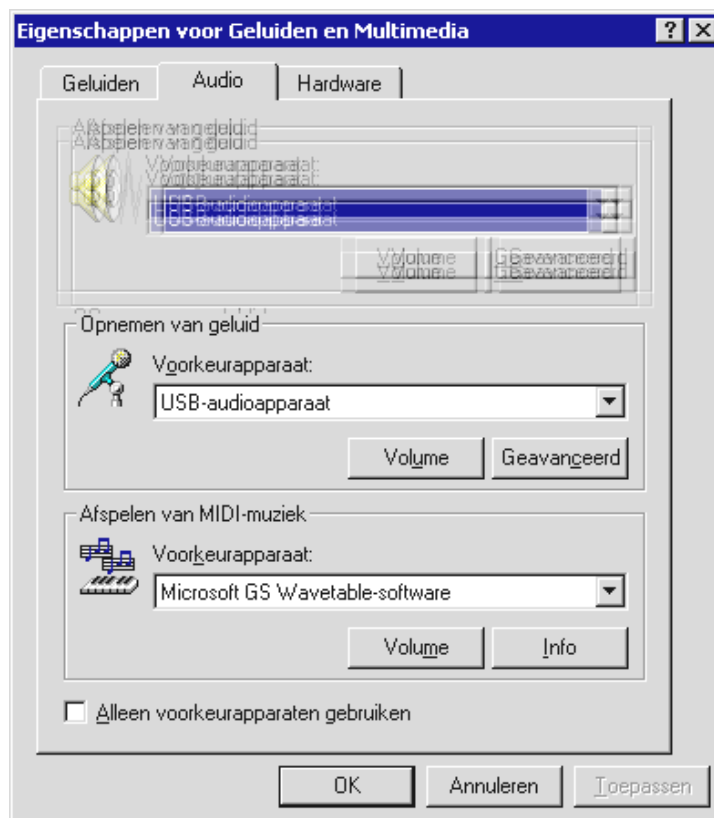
Eigenschappen voor Geluiden en Multimedia

? X

Geluiden | Audio | Hardware

Afspelen van geluid

Voorkeurapparaat:

USB-audioapparaat

Volume | Geavanceerd

Opnemen van geluid

Voorkeurapparaat:

USB-audioapparaat

Volume | Geavanceerd

Afspelen van MIDI-muziek

Voorkeurapparaat:

Microsoft GS Wavetable-software

Volume | Info

Alleen voorkeurapparaten gebruiken

OK | Annuleren | Toepassen